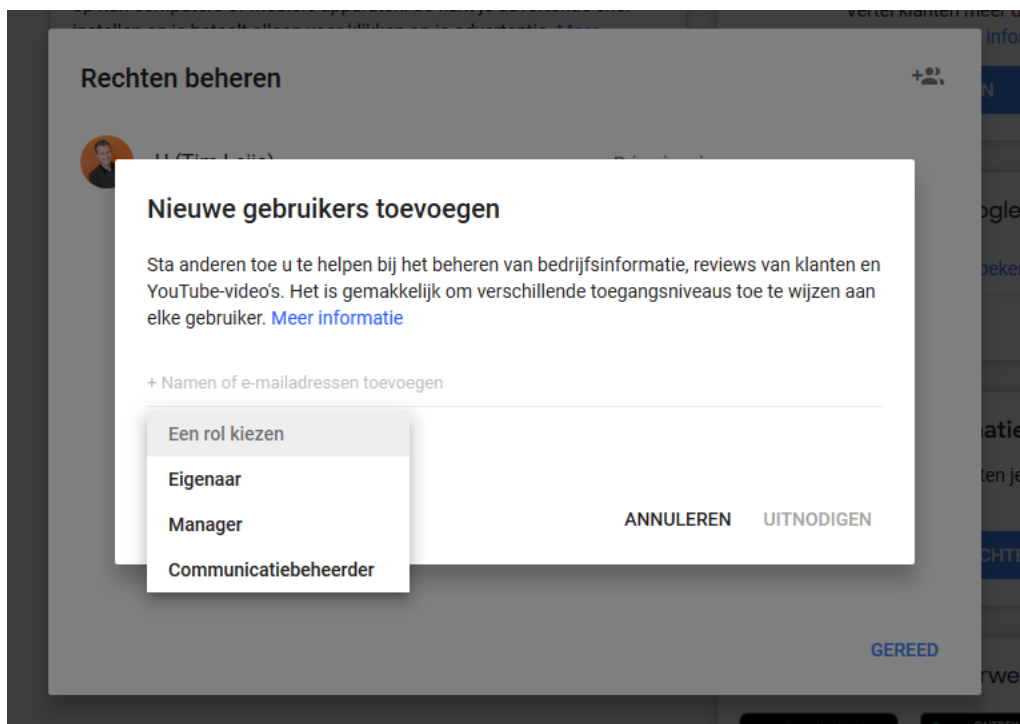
Rechten beheren

Nieuwe gebruikers toevoegen

Sta anderen toe u te helpen bij het beheren van bedrijfsinformatie, reviews van klanten en YouTube-video's. Het is gemakkelijk om verschillende toegangsniveaus toe te wijzen aan elke gebruiker. Meer informatie

+ Namen of e-mailadressen toevoegen

Een rol kiezen
Eigenaar
Manager
Communicatiebeheerder

ANNULEREN UITNODIGEN

GEREED